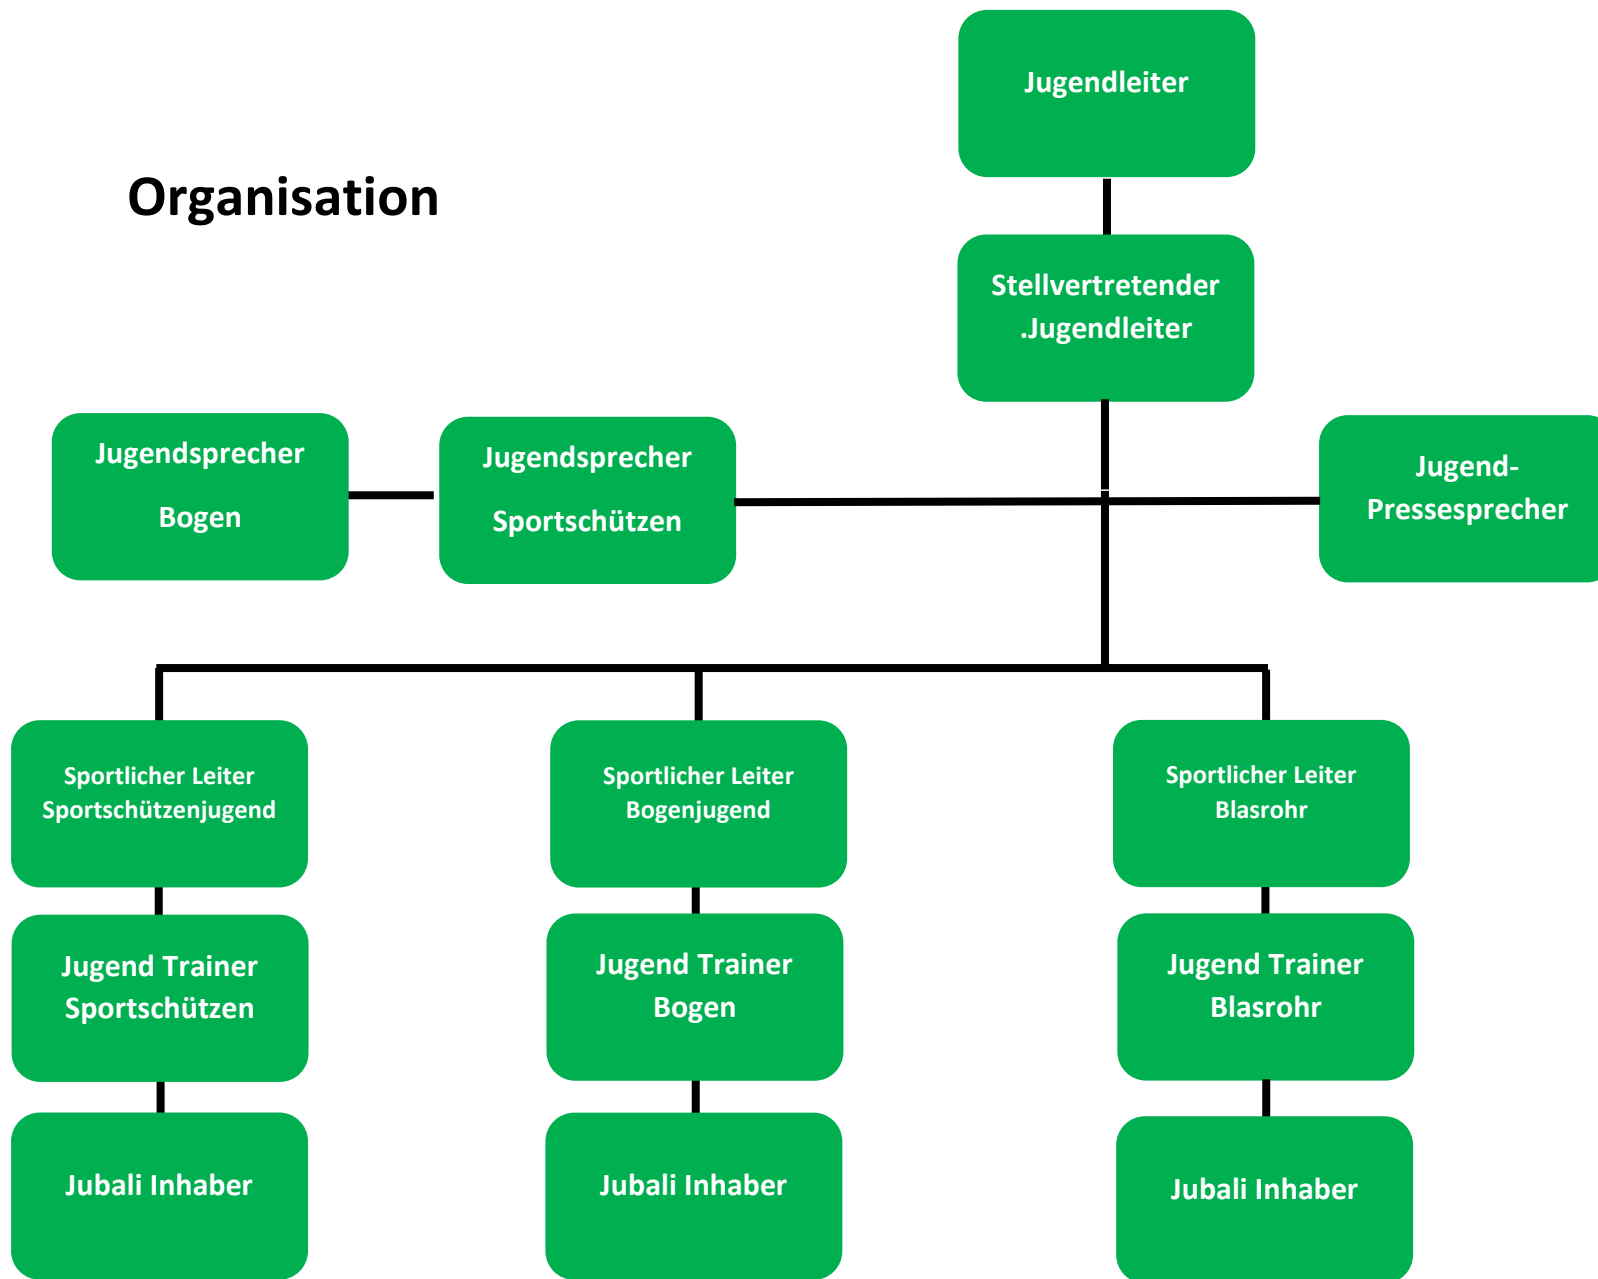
Organisation

Jugendleiter

Stellvertretender .Jugendleiter

Jugendsprecher Bogen

Jugendsprecher Sportschützen

Jugend-Pressesprecher

Sportlicher Leiter Sportschützenjugend

Sportlicher Leiter Bogenjugend

Sportlicher Leiter Blasrohr

Jugend Trainer Sportschützen

Jugend Trainer Bogen

Jugend Trainer Blasrohr

Jubali Inhaber

Jubali Inhaber

Jubali Inhaber